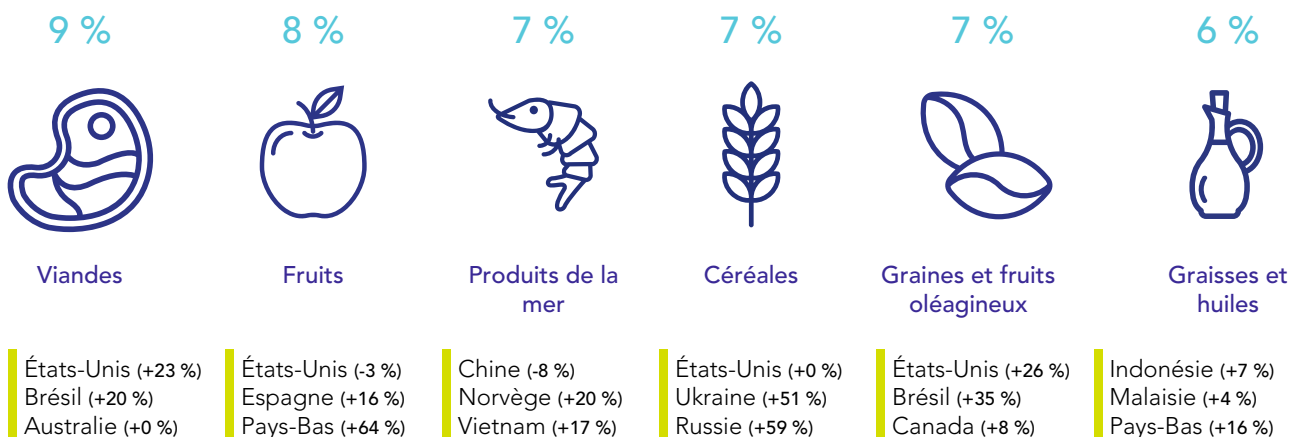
9 %

Viandes

États-Unis (+23 %)
Brésil (+20 %)
Australie (+0 %)

8 %

Fruits

États-Unis (-3 %)
Espagne (+16 %)
Pays-Bas (+64 %)

7 %

Produits de la mer

Chine (-8 %)
Norvège (+20 %)
Vietnam (+17 %)

7 %

Céréales

États-Unis (+0 %)
Ukraine (+51 %)
Russie (+59 %)

7 %

Graines et fruits oléagineux

États-Unis (+26 %)
Brésil (+35 %)
Canada (+8 %)

6 %

Graisses et huiles

Indonésie (+7 %)
Malaisie (+4 %)
Pays-Bas (+16 %)